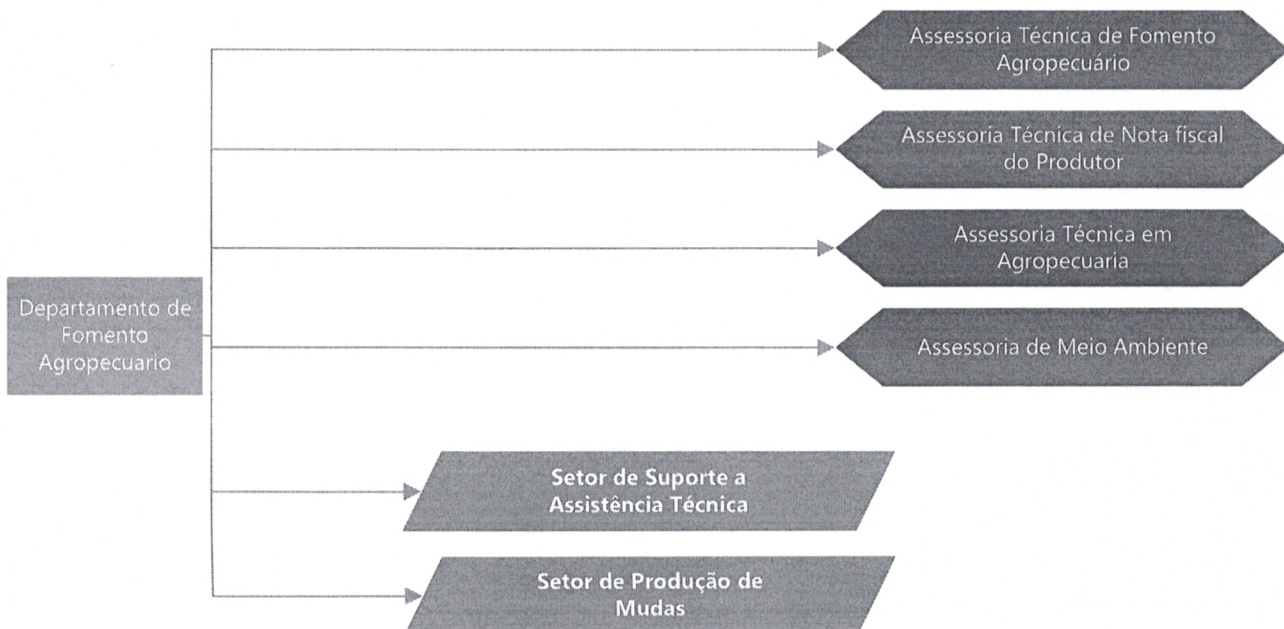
Departamento de Fomento Agropecuario

Assessoria Técnica de Fomento Agropecuário

Assessoria Técnica de Nota fiscal do Produtor

Assessoria Técnica em Agropecuaria

Assessoria de Meio Ambiente

Setor de Suporte a Assistência Técnica

Setor de Produção de Mudas